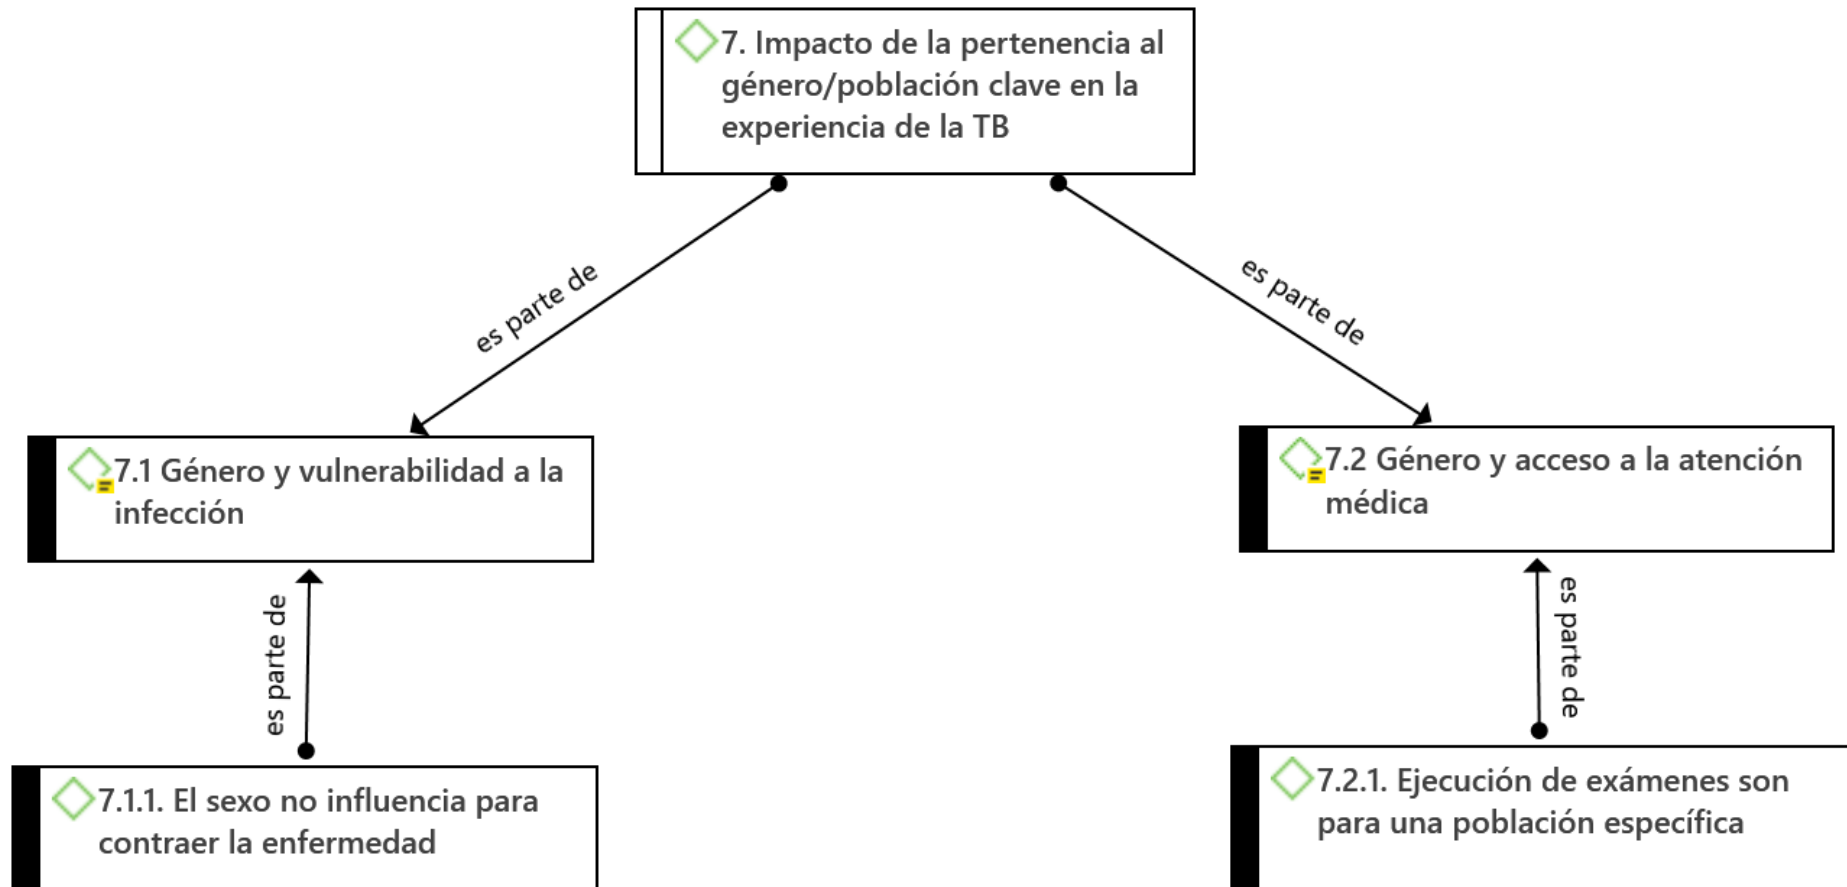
7. Impacto de la pertenencia al género/población clave en la experiencia de la TB

es parte de

es parte de

7.1 Género y vulnerabilidad a la infección

7.2 Género y acceso a la atención médica

es parte de

es parte de

7.1.1. El sexo no influencia para contraer la enfermedad

7.2.1. Ejecución de exámenes son para una población específica